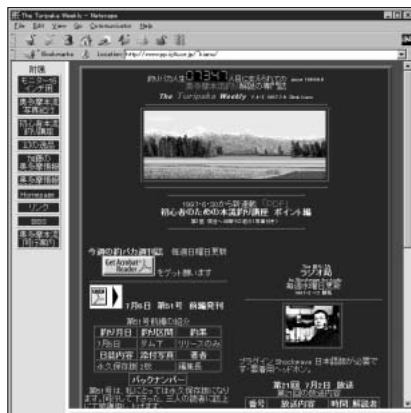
The Tsuripaka Weekly - Netscape
File Edit View Go Communicator Help
Bookmarks Location: http://www.opp.or.jp/~tsuriba/
The Tsuripaka Weekly
1997・6・20から新連載 「PDF」
初心者のための本流釣り講座 ポイント編
今週の釣バカ通信誌 毎週日曜日更新
Get Acrobat Reader
をゲット願います
7月6日 第81号 前編発刊
ラジオ局
第21回 7月2日 放送
バックナンバー
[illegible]